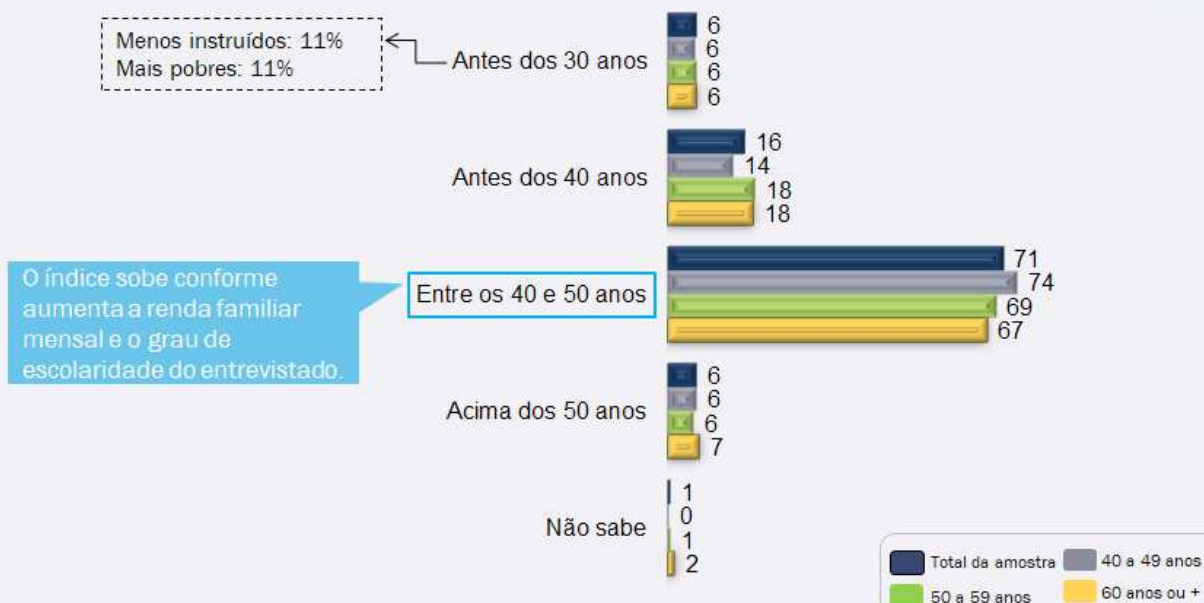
Menos instruídos: 11%
Mais pobres: 11%

Antes dos 30 anos
6
6
6
6

Antes dos 40 anos
16
14
18
18

O índice sobe conforme aumenta a renda familiar mensal e o grau de escolaridade do entrevistado.

Entre os 40 e 50 anos
71
74
69
67

Acima dos 50 anos
6
6
6
7

Não sabe
1
0
1
2

Total da amostra
40 a 49 anos
50 a 59 anos
60 anos ou +